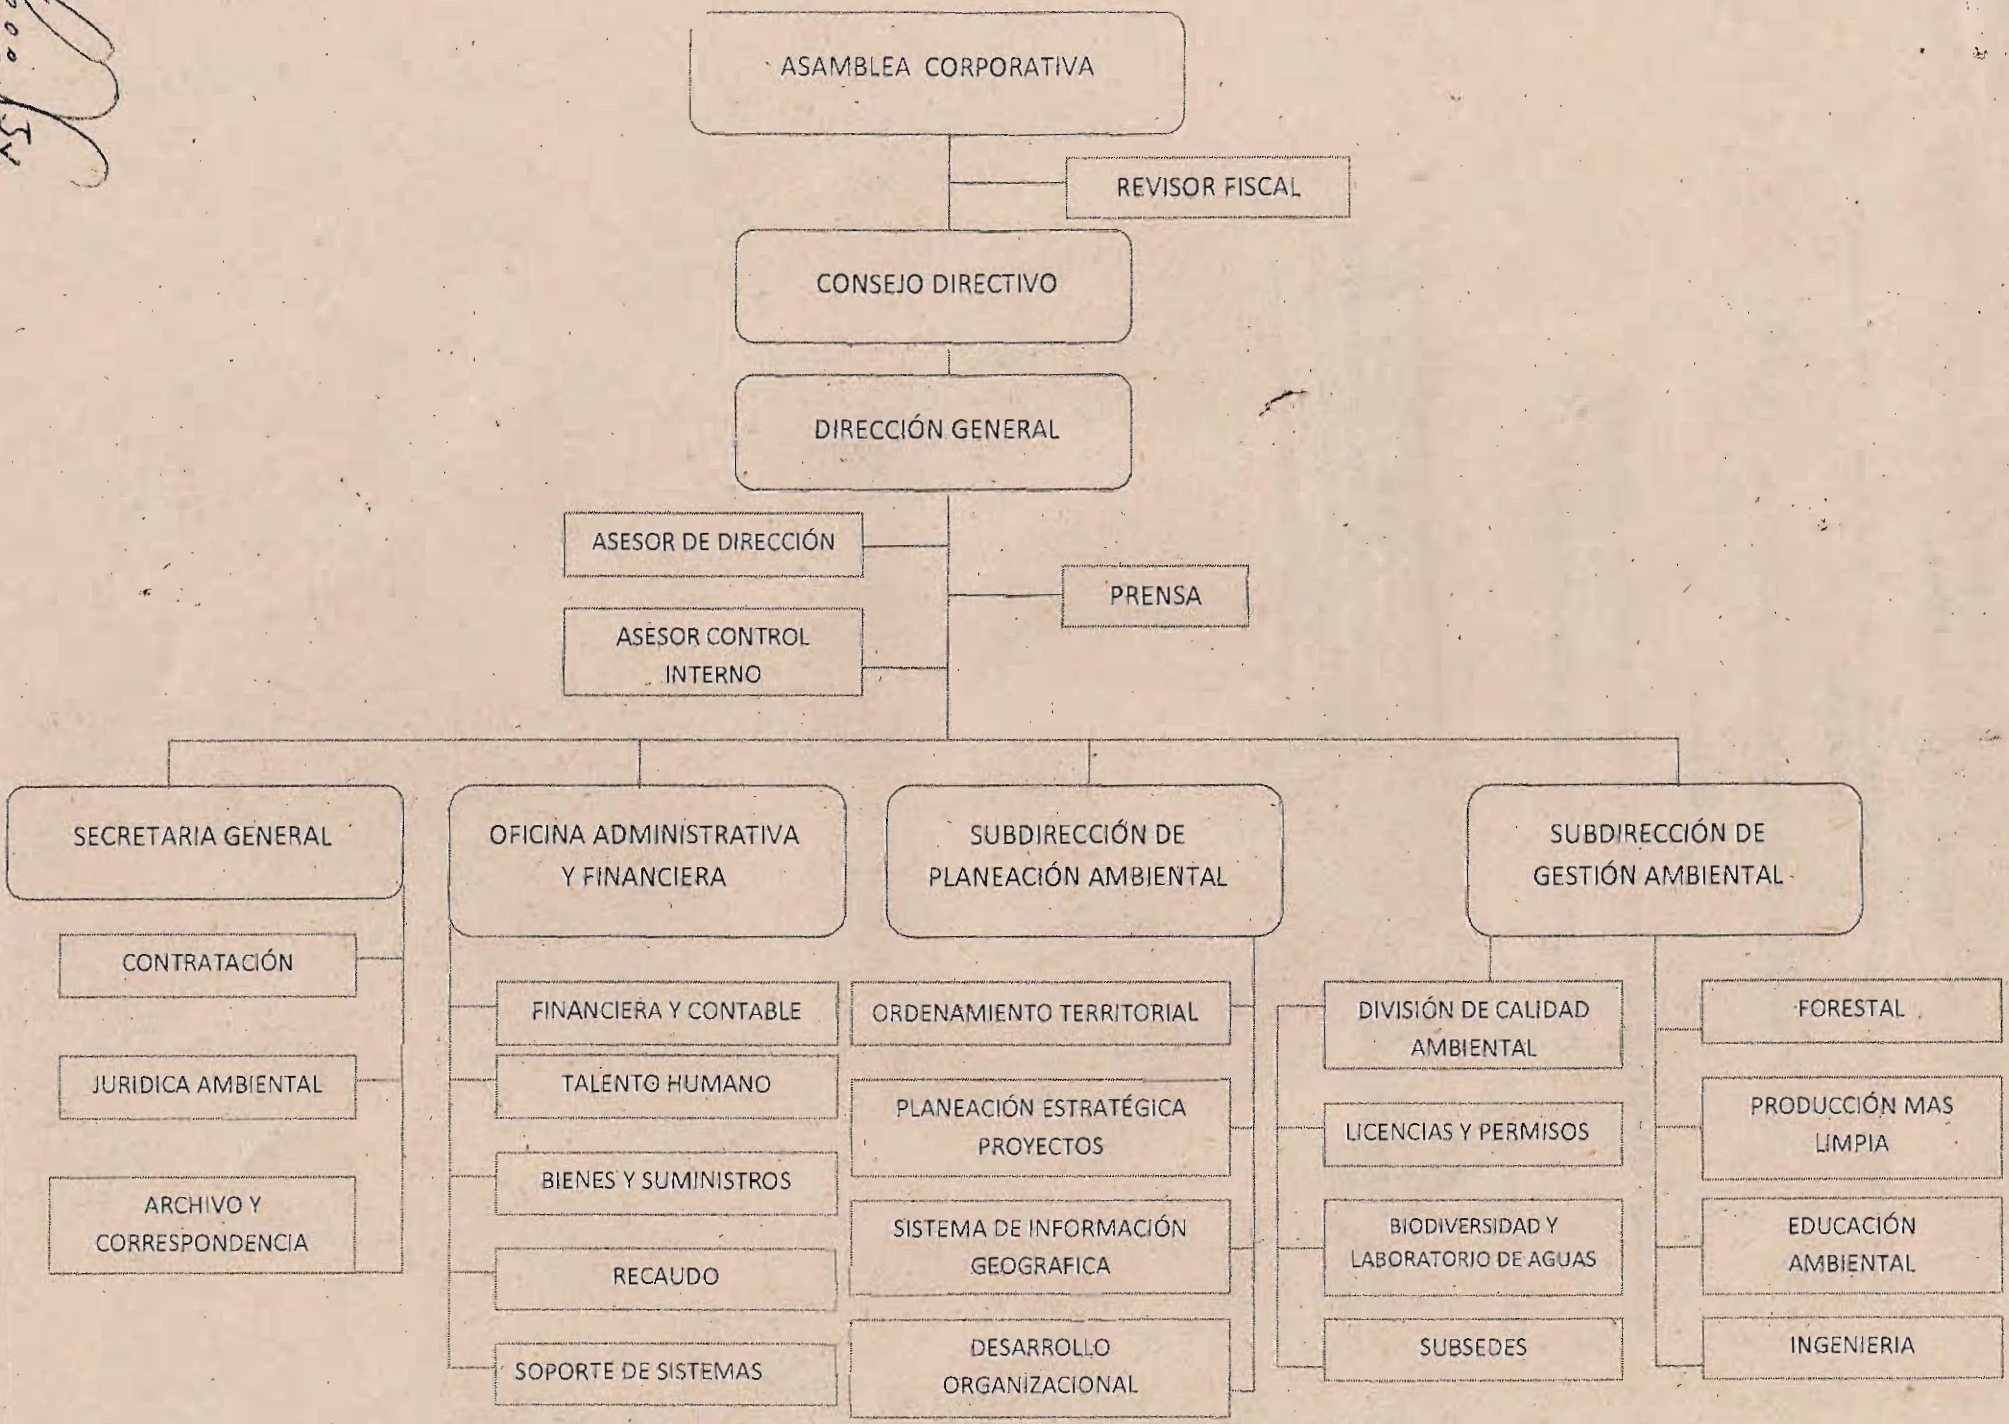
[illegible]

ASAMBLEA CORPORATIVA

REVISOR FISCAL

CONSEJO DIRECTIVO

DIRECCIÓN GENERAL

ASESOR DE DIRECCIÓN

PRENSA

ASESOR CONTROL INTERNO

SECRETARIA GENERAL

CONTRATACIÓN

JURIDICA AMBIENTAL

ARCHIVO Y CORRESPONDENCIA

OFICINA ADMINISTRATIVA Y FINANCIERA

FINANCIERA Y CONTABLE

TALENTO HUMANO

BIENES Y SUMINISTROS

RECAUDO

SOPORTE DE SISTEMAS

SUBDIRECCIÓN DE PLANEACIÓN AMBIENTAL

ORDENAMIENTO TERRITORIAL

PLANEACIÓN ESTRATÉGICA PROYECTOS

SISTEMA DE INFORMACIÓN GEOGRAFICA

DESARROLLO ORGANIZACIONAL

SUBDIRECCIÓN DE GESTIÓN AMBIENTAL

DIVISIÓN DE CALIDAD AMBIENTAL

LICENCIAS Y PERMISOS

BIODIVERSIDAD Y LABORATORIO DE AGUAS

SUBSEDES

FORESTAL

PRODUCCIÓN MAS LIMPIA

EDUCACIÓN AMBIENTAL

INGENIERIA